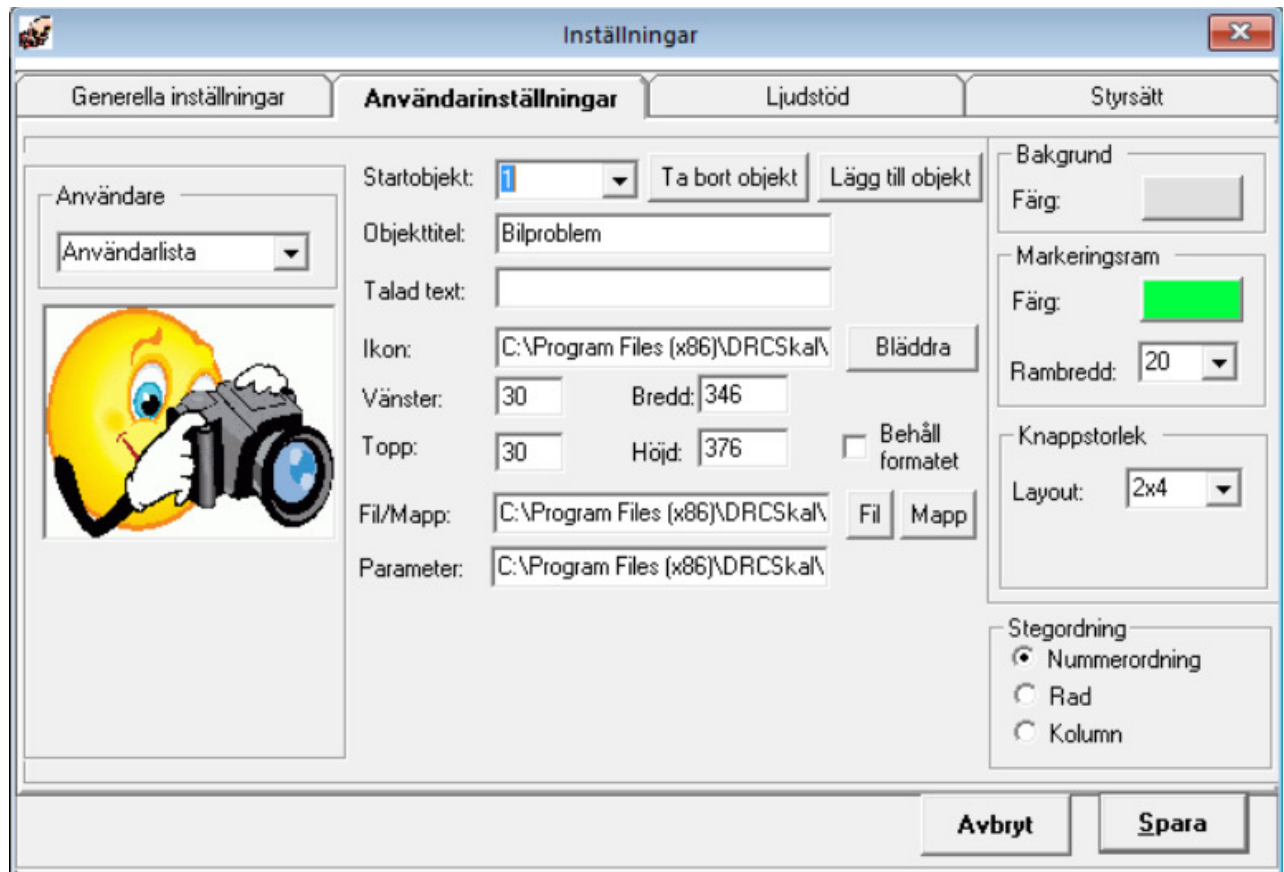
Inställningar

Generella inställningar | Användarinställningar | Ljudstöd | Styrsätt

Användare
Användarlista

Startobjekt: 1
Ta bort objekt
Lägg till objekt
Objekttitel: Bilproblem
Talad text:
Ikon: C:\Program Files (x86)\DRCSkal\
Bläddra
Vänster: 30
Bredd: 346
Topp: 30
Höjd: 376
Behåll formatet
Fil/Mapp: C:\Program Files (x86)\DRCSkal\
Fil
Mapp
Parameter: C:\Program Files (x86)\DRCSkal\

Bakgrund
Färg:

Markeringsram
Färg:
Rambredd: 20

Knappstorlek
Layout: 2x4

Stegordning
Nummerordning
Rad
Kolumn

Avbryt
Spara